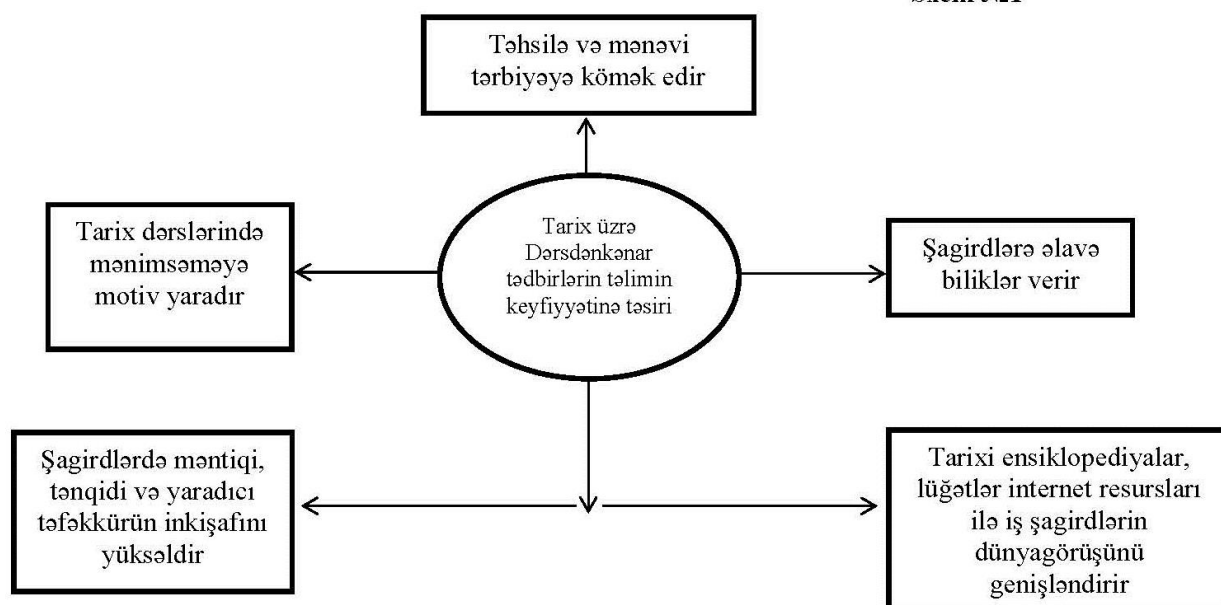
Sxem №1

Təhsilə və mənəvi tərbiyəyə kömək edir

Tarix dərslərində mənimsəməyə motiv yaradır

Tarix üzrə Dərsdənkənar tədbirlərin təlimin keyfiyyətinə təsiri

Şagirdlərə əlavə biliklər verir

Şagirdlərdə məntiqi, tənqidi və yaradıcı təfəkkürün inkişafını yüksəldir

Tarixi ensiklopediyalar, lüğətlər internet resursları ilə iş şagirdlərin dünyagörüşünü genişləndirir